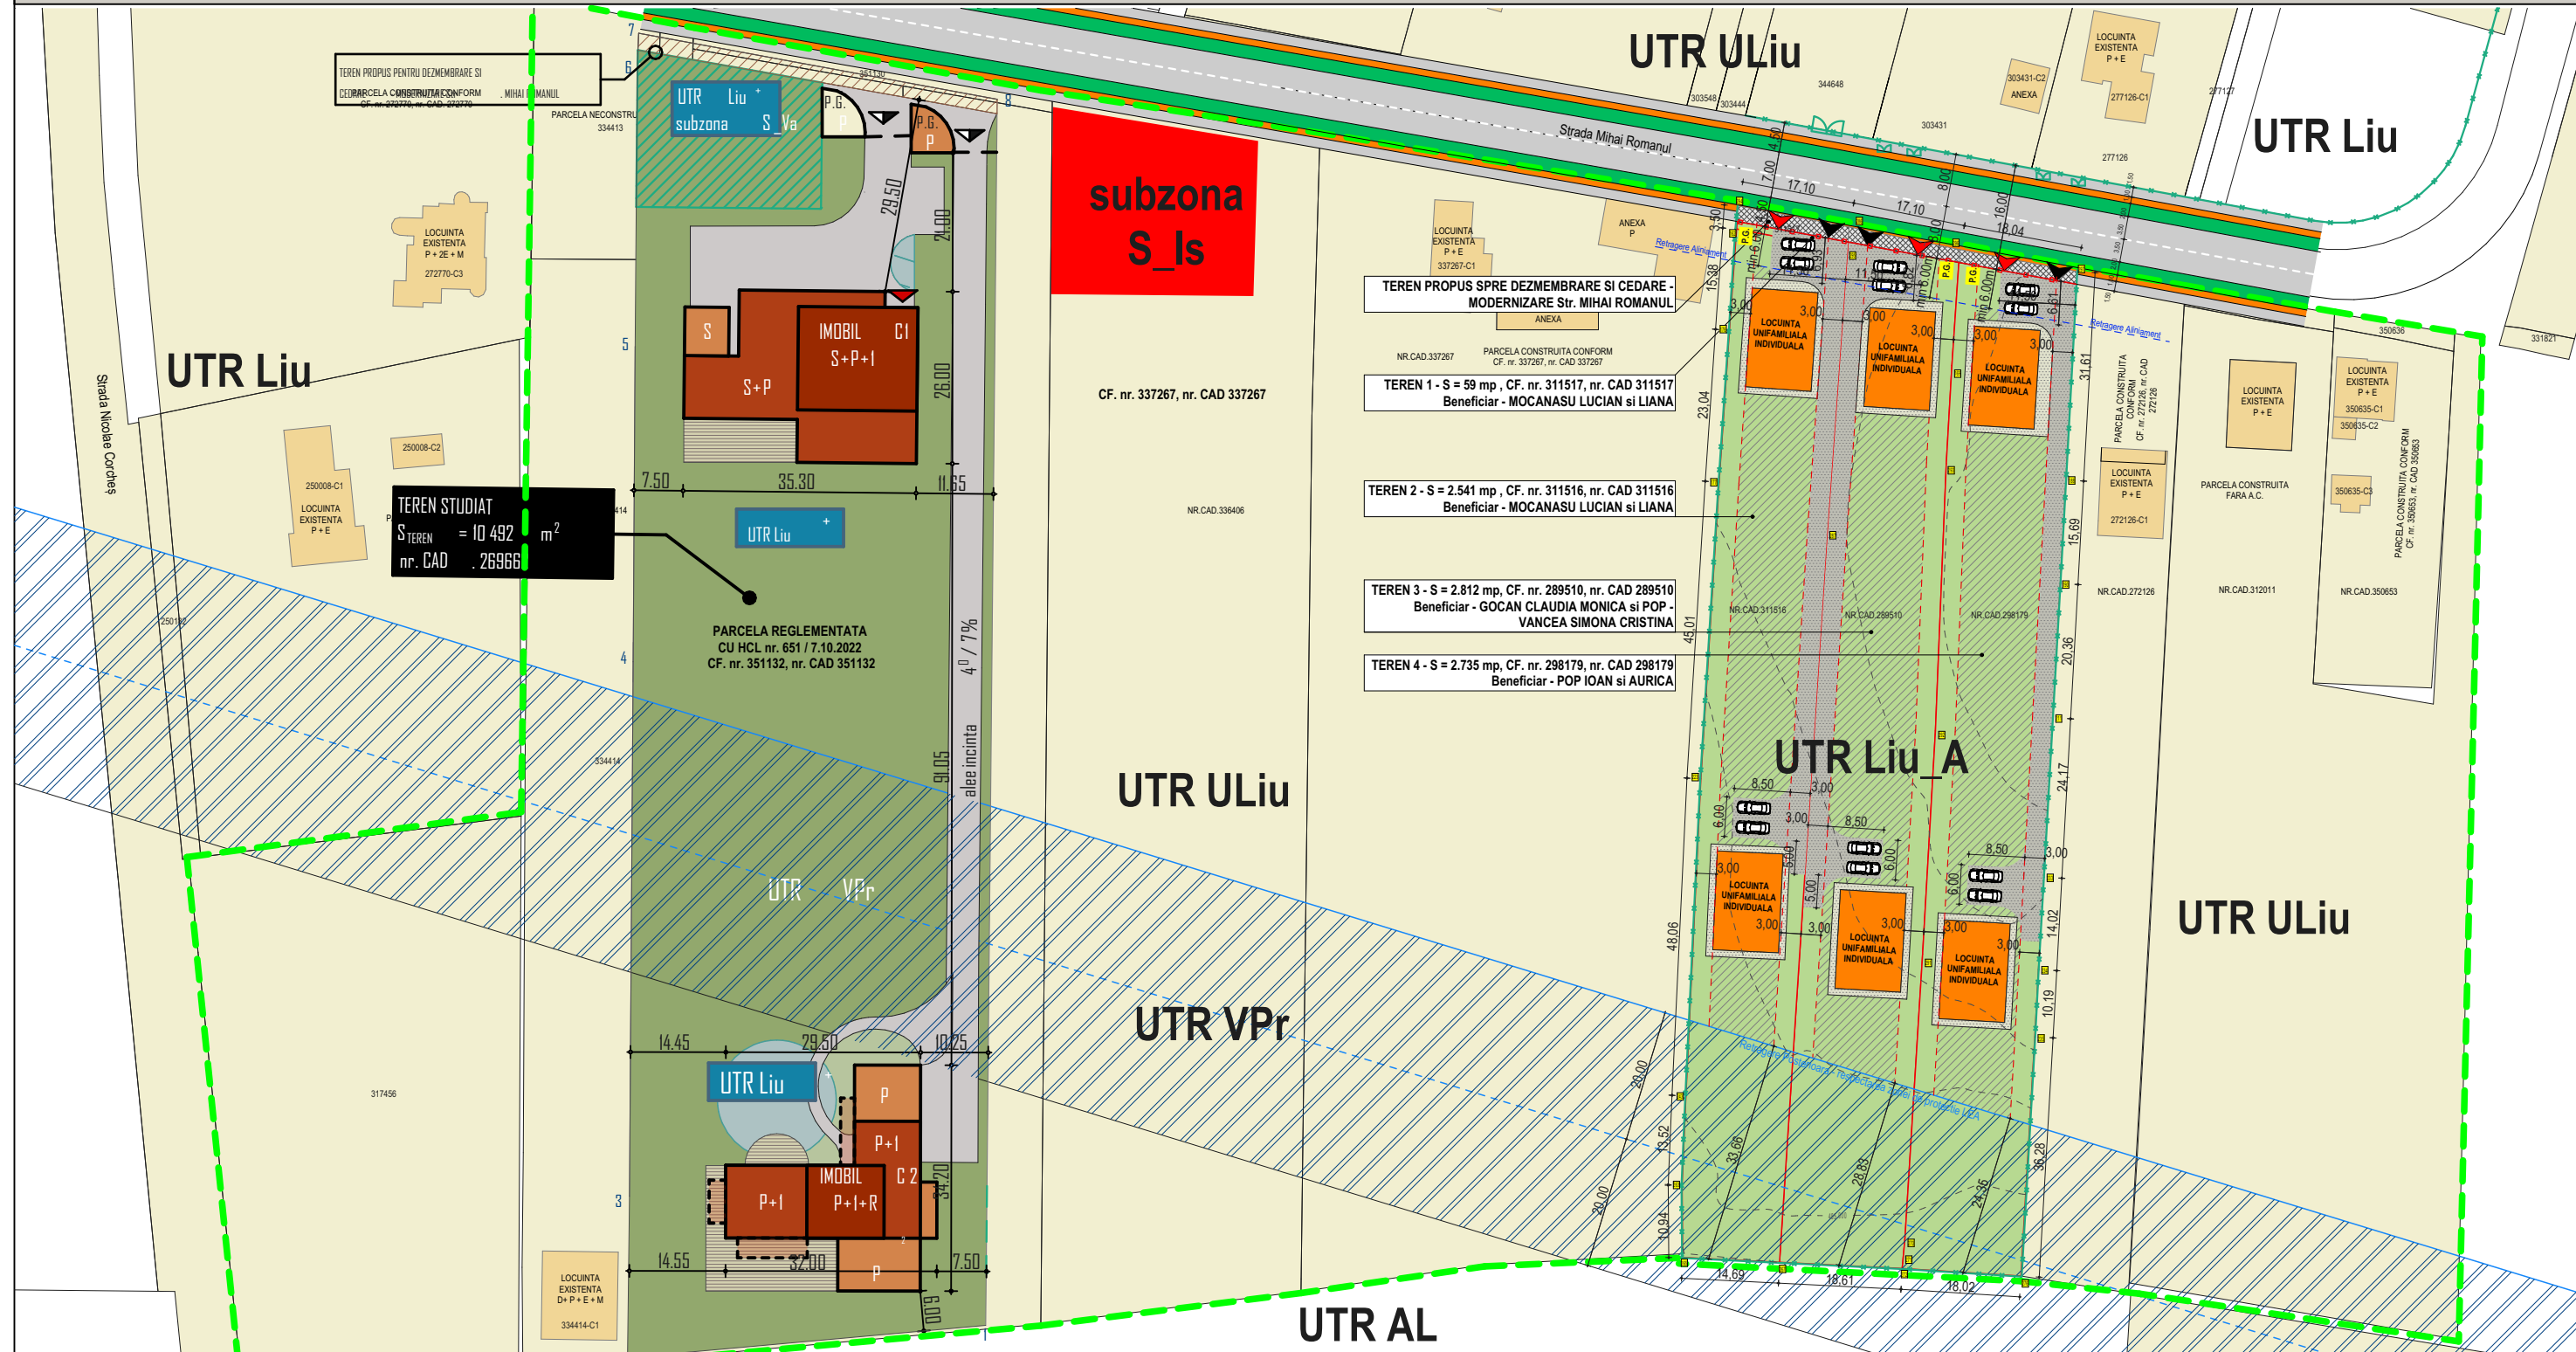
UTR ULiu

UTR Liu

UTR Liu

UTR Liu subzona S_Va

subzona S_Is

TEREN PROPUS PENTRU DEZMEMBRARE SI CEDARE PARCELA CONSTRUITA CONFORM . MIHAI ROMANUL
CF. nr. 272770, nr. CAD. 272770

PARCELA NECONSTRUITA 334413

LOCUINTA EXISTENTA P + 2E + M 272770-C3

Strada Nicolae Corcheș

S
S+P
IMOBIL C1 S+P+1

P.G. P
P.G. P

29,50
24,00
26,00
7,50
35,30
11,65

TEREN STUDIAT
$S_{TEREN}$ = 10 492 $m^2$
nr. CAD . 269666

250008-C2
250008-C1 LOCUINTA EXISTENTA P+E

UTR Liu

PARCELA REGLEMENTATA CU HCL nr. 651 / 7.10.2022 CF. nr. 351132, nr. CAD 351132

CF. nr. 337267, nr. CAD 337267

NR.CAD.336406

$4^0$ / 7%
alee incinta
91,05

UTR ULiu

UTR VPr

UTR VPr

334414
250192
317456

14,45
29,50
10,25

UTR Liu

P
P+1
IMOBIL C2 P+1+R
P+1
P
34,20
14,55
32,00
7,50
6,00

LOCUINTA EXISTENTA D+P+E+M 334414-C1

UTR AL

Strada Mihai Romanul

303548 303444 344648 303431 303431-C2 ANEXA

LOCUINTA EXISTENTA P+E 277126-C1
277127
277126

LOCUINTA EXISTENTA P+E 337267-C1

ANEXA P

ANEXA

Retragere Aliniament

TEREN PROPUS SPRE DEZMEMBRARE SI CEDARE - MODERNIZARE Str. MIHAI ROMANUL

NR.CAD.337267

PARCELA CONSTRUITA CONFORM CF. nr. 337267, nr. CAD 337267

TEREN 1 - S = 59 mp , CF. nr. 311517, nr. CAD 311517 Beneficiar - MOCANASU LUCIAN si LIANA

TEREN 2 - S = 2.541 mp , CF. nr. 311516, nr. CAD 311516 Beneficiar - MOCANASU LUCIAN si LIANA

TEREN 3 - S = 2.812 mp, CF. nr. 289510, nr. CAD 289510 Beneficiar - GOCAN CLAUDIA MONICA si POP - VANCEA SIMONA CRISTINA

TEREN 4 - S = 2.735 mp, CF. nr. 298179, nr. CAD 298179 Beneficiar - POP IOAN si AURICA

4,50 7,00 17,10 17,10 8,00 16,00 18,04 3,50 15,38 23,04 45,01 min.6,00m min.6,00m min.6,00m 11,50 6,51 31,61 15,69 20,36 24,17

LOCUINTA UNIFAMILIALA INDIVIDUALA

3,00

NR.CAD.311516 NR.CAD.289510 NR.CAD.298179

UTR Liu_A

8,50 6,00 3,00 5,00 48,06 14,02 10,19

Retragere Aliniament / Respectare zona de protectie LEA

28,00 13,52 29,00 10,94 33,66 28,83 24,36 36,28 14,69 18,61 18,02

PARCELA CONSTRUITA CONFORM CF. nr. 272126, nr. CAD 272126

LOCUINTA EXISTENTA P+E 272126-C1

NR.CAD.272126

LOCUINTA EXISTENTA P+E

PARCELA CONSTRUITA FARA A.C.

NR.CAD.312011

LOCUINTA EXISTENTA P+E 350635-C1 350635-C2 350635-C3

PARCELA CONSTRUITA CONFORM CF. nr. 350653, nr. CAD 350653

NR.CAD.350653

350636 331821

UTR ULiu